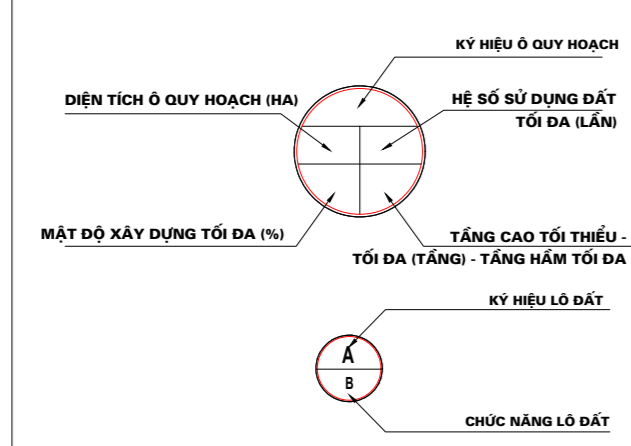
KÝ HIỆU Ô QUY HOẠCH

DIỆN TÍCH Ô QUY HOẠCH (HA)

HỆ SỐ SỬ DỤNG ĐẤT TỐI ĐA (LẦN)

MẬT ĐỘ XÂY DỰNG TỐI ĐA (%)

TẦNG CAO TỐI THIỂU - TỐI ĐA (TẦNG) - TẦNG HẦM TỐI ĐA

KÝ HIỆU LÔ ĐẤT

A

B

CHỨC NĂNG LÔ ĐẤT